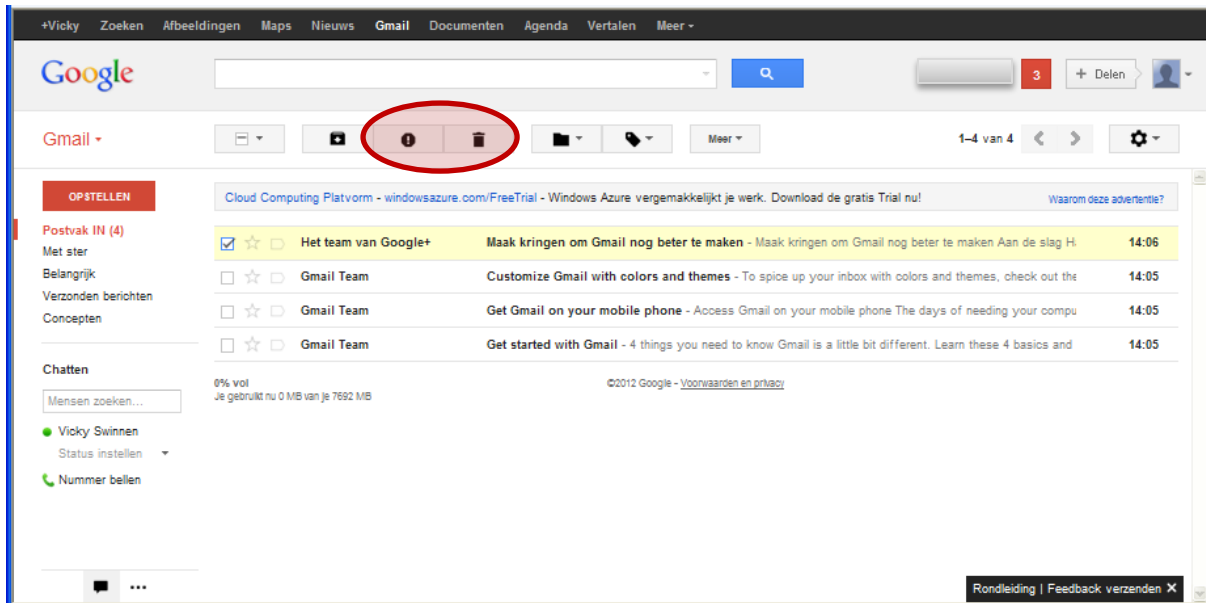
+Vicky Zoeken Afbeeldingen Maps Nieuws Gmail Documenten Agenda Vertalen Meer ▾

Google

3 + Delen

Gmail ▾

Meer ▾

1–4 van 4

OPSTELLEN

Postvak IN (4)
Met ster
Belangrijk
Verzonden berichten
Concepten

Chatten

Mensen zoeken...

Vicky Swinnen
Status instellen

Nummer bellen

Cloud Computing Platvorm - windowsazure.com/FreeTrial - Windows Azure vergemakkelijkt je werk. Download de gratis Trial nu!

Waarom deze advertentie?

| | | | |
|---|---|---|---|
| ☑ | Het team van Google+ | Maak kringen om Gmail nog beter te maken - Maak kringen om Gmail nog beter te maken Aan de slag H | 14:06 |
| ☐ | Gmail Team | Customize Gmail with colors and themes - To spice up your inbox with colors and themes, check out the | 14:05 |
| ☐ | Gmail Team | Get Gmail on your mobile phone - Access Gmail on your mobile phone The days of needing your compu | 14:05 |
| ☐ | Gmail Team | Get started with Gmail - 4 things you need to know Gmail is a little bit different. Learn these 4 basics and | 14:05 |

0% vol
Je gebruikt nu 0 MB van je 7692 MB

©2012 Google - Voorwaarden en privacy

Rondleiding | Feedback verzenden ✕